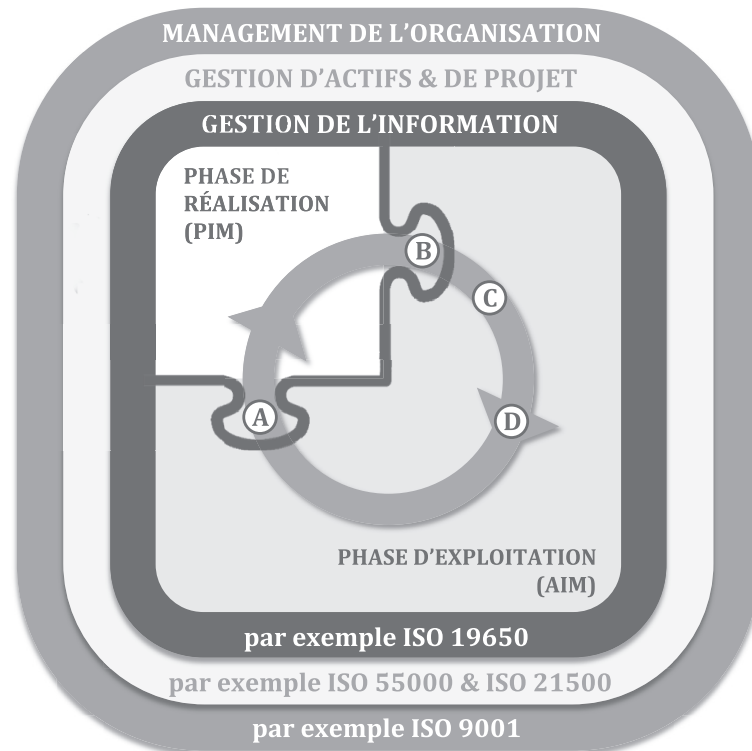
MANAGEMENT DE L'ORGANISATION

GESTION D'ACTIFS & DE PROJET

GESTION DE L'INFORMATION

PHASE DE RÉALISATION (PIM)

B

C

A

D

PHASE D'EXPLOITATION (AIM)

par exemple ISO 19650

par exemple ISO 55000 & ISO 21500

par exemple ISO 9001